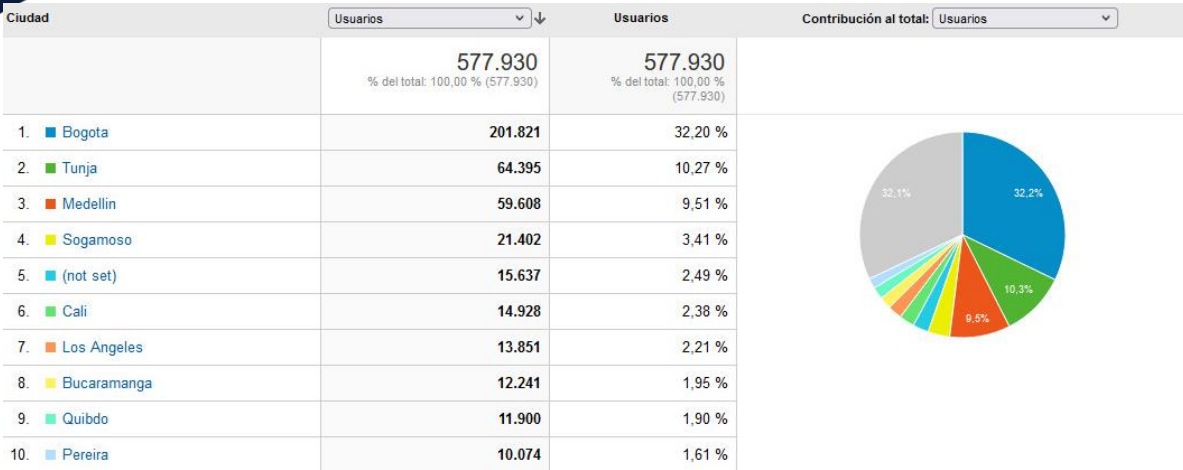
| Ciudad | Usuarios | Usuarios | Contribución al total: Usuarios |
|---|---|---|---|
| | 577.930 % del total: 100,00 % (577.930) | 577.930 % del total: 100,00 % (577.930) | |
| 1. Bogota | 201.821 | 32,20 % | |
| 2. Tunja | 64.395 | 10,27 % | |
| 3. Medellin | 59.608 | 9,51 % | |
| 4. Sogamoso | 21.402 | 3,41 % | |
| 5. (not set) | 15.637 | 2,49 % | |
| 6. Cali | 14.928 | 2,38 % | |
| 7. Los Angeles | 13.851 | 2,21 % | |
| 8. Bucaramanga | 12.241 | 1,95 % | |
| 9. Quibdo | 11.900 | 1,90 % | |
| 10. Pereira | 10.074 | 1,61 % | |

32,1%
32,2%
10,3%
9,5%